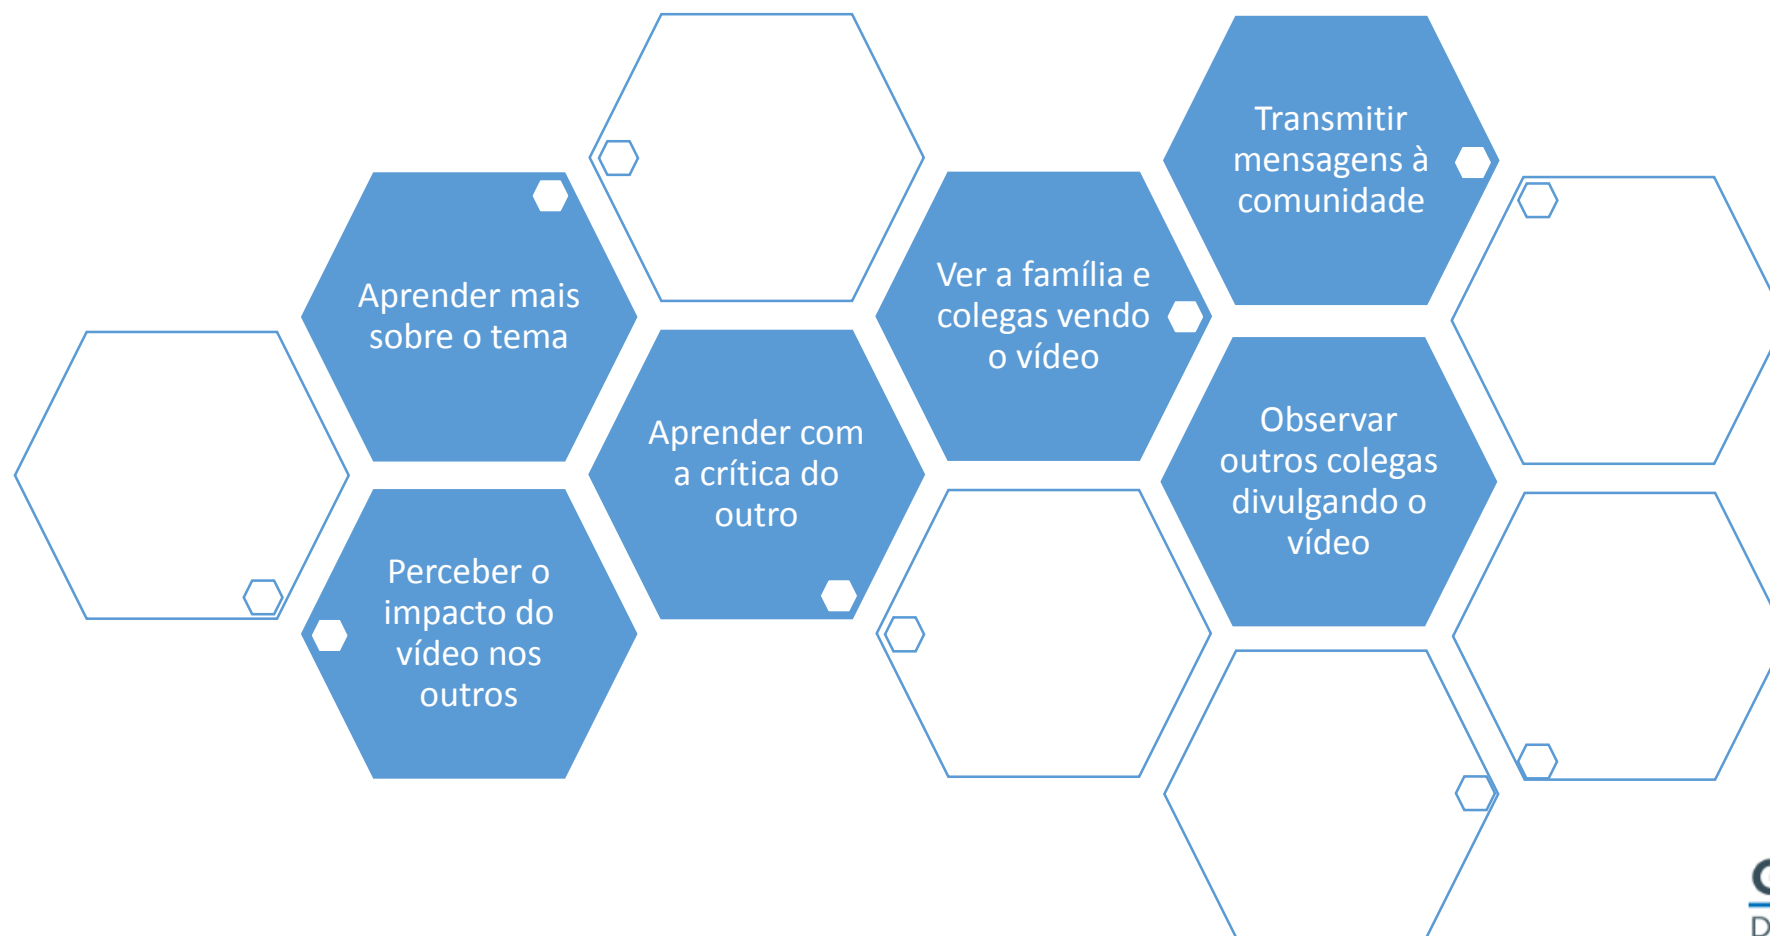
Transmitir mensagens à comunidade

Aprender mais sobre o tema

Ver a família e colegas vendo o vídeo

Aprender com a crítica do outro

Observar outros colegas divulgando o vídeo

Perceber o impacto do vídeo nos outros